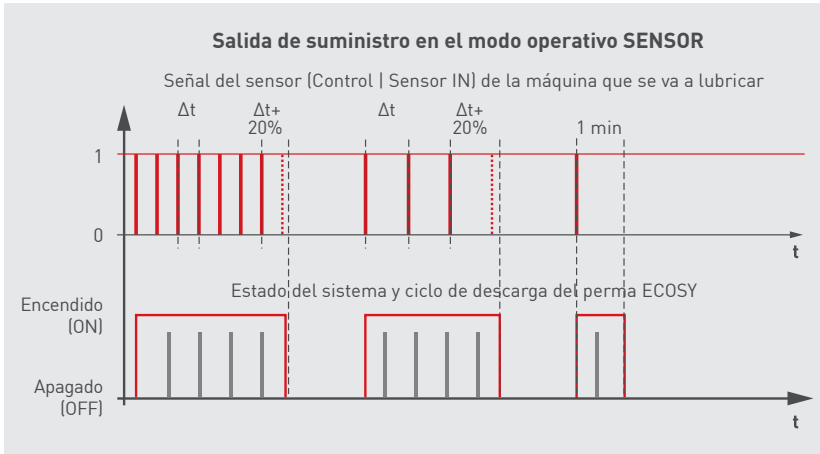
Salida de suministro en el modo operativo SENSOR

Señal del sensor (Control | Sensor IN) de la máquina que se va a lubricar

Δt

Δt+ 20%

Δt

Δt+ 20%

1 min

1

0

t

Estado del sistema y ciclo de descarga del perma ECOSY

Encendido (ON)

Apagado (OFF)

t